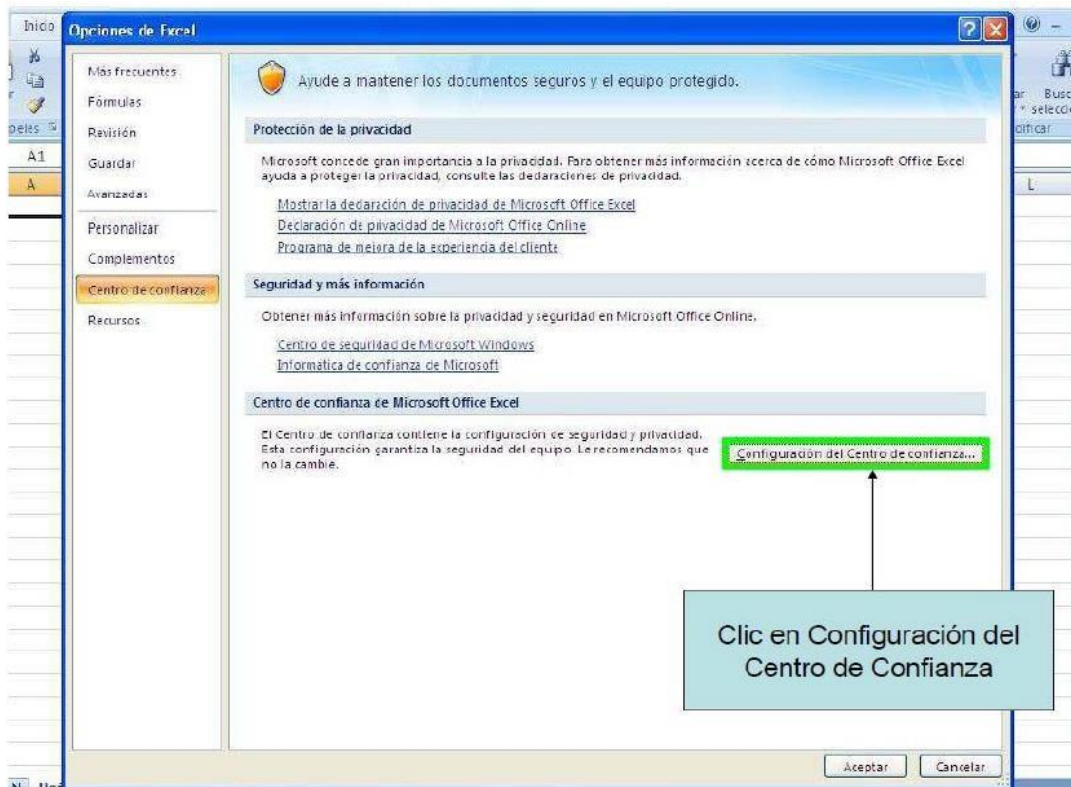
Inicio

Opciones de Excel

Más frecuentes
Fórmulas
Revisión
Guardar
Avanzadas
Personalizar
Complementos
Centro de confianza
Recursos

Ayude a mantener los documentos seguros y el equipo protegido.

Protección de la privacidad

Microsoft concede gran importancia a la privacidad. Para obtener más información acerca de cómo Microsoft Office Excel ayuda a proteger la privacidad, consulte las declaraciones de privacidad.

Mostrar la declaración de privacidad de Microsoft Office Excel
Declaración de privacidad de Microsoft Office Online
Programa de mejora de la experiencia del cliente

Seguridad y más información

Obtener más información sobre la privacidad y seguridad en Microsoft Office Online.

Centro de seguridad de Microsoft Windows
Informática de confianza de Microsoft

Centro de confianza de Microsoft Office Excel

El Centro de confianza contiene la configuración de seguridad y privacidad. Esta configuración garantiza la seguridad del equipo. Le recomendamos que no la cambie.

Configuración del Centro de confianza...

Clic en Configuración del Centro de Confianza

Aceptar
Cancelar

A1
A
L
ar
Busc
selecci
peles
cificar